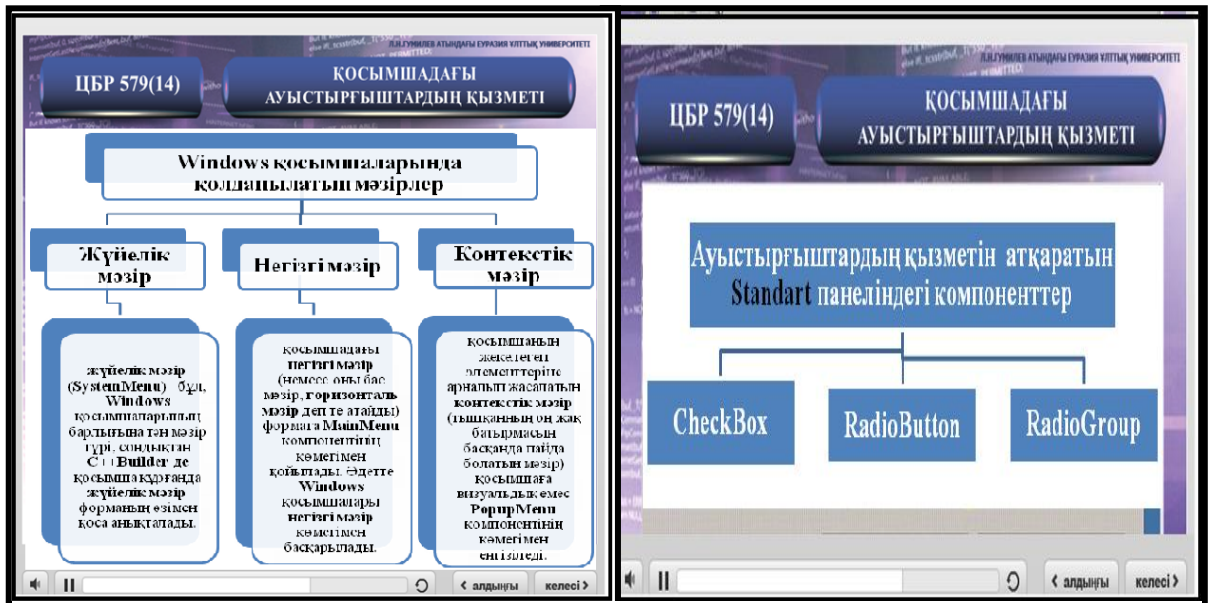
Л.Н.ГУМИЛЕВ АТЫНДАҒЫ ЕУРАЗИЯ ҰЛТТЫҚ УНИВЕРСИТЕТІ

ЦБР 579(14)

ҚОСЫМШАДАҒЫ АУЫСТЫРҒЫШТАРДЫҢ ҚЫЗМЕТІ

Windows қосымшаларында қолданылатын мәзірлер

Жүйелік мәзір

Негізгі мәзір

Контекстік мәзір

жүйелік мәзір (SystemMenu) бұл, Windows қосымшаларының барлығына тән мәзір түрі, сондықтан C++Builder де қосымша құрғанда жүйелік мәзір форманың өзімен қоса анықталады.

қосымшадағы негізгі мәзір (немесе оны бас мәзір, горизонталь мәзір деп те атайды) формаға MainMenu компонентінің көмегімен қойылады. Әдетте Windows қосымшалары негізгі мәзір көмегімен басқарылады.

қосымшаның жекелеген элементтеріне арналып жасалатын контекстік мәзір (тышқанның оң жақ батырмасын басқанда пайда болатын мәзір) қосымшаға визуальды емес PopupMenu компонентінің көмегімен енгізіледі.

‹ алдыңғы   келесі ›

Л.Н.ГУМИЛЕВ АТЫНДАҒЫ ЕУРАЗИЯ ҰЛТТЫҚ УНИВЕРСИТЕТІ

ЦБР 579(14)

ҚОСЫМШАДАҒЫ АУЫСТЫРҒЫШТАРДЫҢ ҚЫЗМЕТІ

Ауыстырғыштардың қызметін атқаратын Standart панеліндегі компоненттер

CheckBox

RadioButton

RadioGroup

‹ алдыңғы   келесі ›